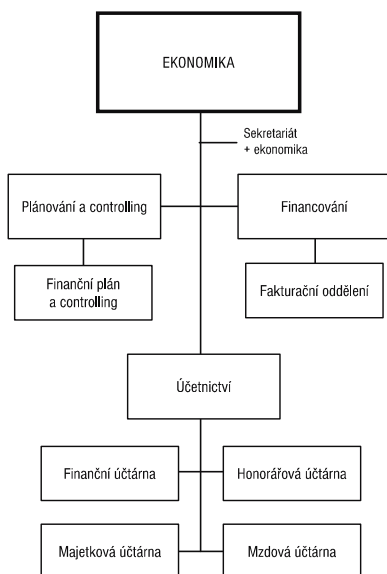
EKONOMIKA

Sekretariát + ekonomika

Plánování a controlling

Financování

Finanční plán a controlling

Fakturační oddělení

Účetnictví

Finanční účtárna

Honorářová účtárna

Majetková účtárna

Mzdová účtárna